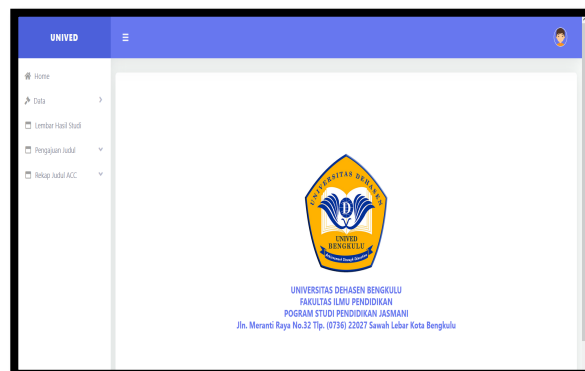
UNIVED

≡

Home
Data
Lembar Hasil Studi
Pengajuan Judul
Rekap Judul ACC

UNIVERSITAS DEHASEN
D
UNIVED
BENGKULU
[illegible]

UNIVERSITAS DEHASEN BENGKULU
FAKULTAS ILMU PENDIDIKAN
POGRAM STUDI PENDIDIKAN JASMANI
Jln. Meranti Raya No.32 Tlp. (0736) 22027 Sawah Lebar Kota Bengkulu